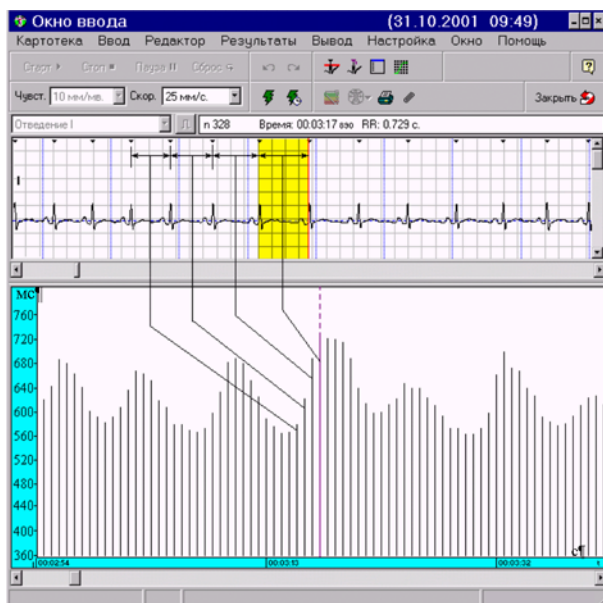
Окно ввода (31.10.2001 09:49)

Картотека Ввод Редактор Результаты Вывод Настройка Окно Помощь

Старт Стоп Пауза Сброс

Чувст. 10 мм/мв. Скор. 25 мм/с.

Закрыть

Отведение I n 328 Время: 00:03:17 890 RR: 0.729 с.

I

МС
760
740
720
700
680
660
640
620
600
580
560
540
520
500
480
460
440
420
400
380
360

00:02:54 00:03:13 00:03:32